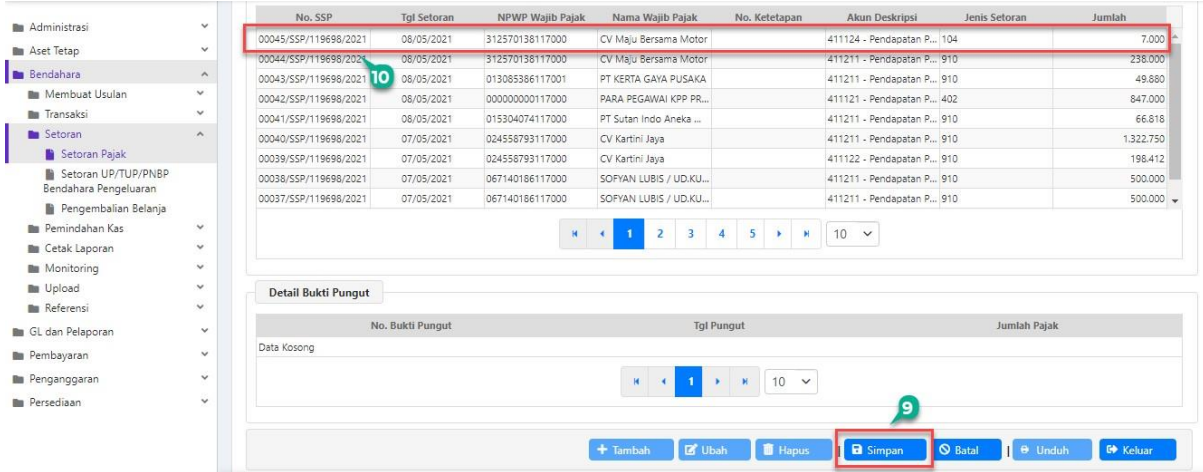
Administrasi
Aset Tetap
Bendahara
Membuat Usulan
Transaksi
Setoran
Setoran Pajak
Setoran UP/TUP/PNBP Bendahara Pengeluaran
Pengembalian Belanja
Pemindahan Kas
Cetak Laporan
Monitoring
Upload
Referensi
GL dan Pelaporan
Pembayaran
Penganggaran
Persediaan

| No. SSP | Tgl Setoran | NPWP Wajib Pajak | Nama Wajib Pajak | No. Ketetapan | Akun Deskripsi | Jenis Setoran | Jumlah |
|---|---|---|---|---|---|---|---|
| 00045/SSP/119698/2021 | 08/05/2021 | 312570138117000 | CV Maju Bersama Motor | | 411124 - Pendapatan P... | 104 | 7.000 |
| 00044/SSP/119698/2021 | 08/05/2021 | 312570138117000 | CV Maju Bersama Motor | | 411211 - Pendapatan P... | 910 | 238.000 |
| 00043/SSP/119698/2021 | 08/05/2021 | 013085386117001 | PT KERTA GAYA PUSAKA | | 411211 - Pendapatan P... | 910 | 49.880 |
| 00042/SSP/119698/2021 | 08/05/2021 | 000000000117000 | PARA PEGAWAI KPP PR... | | 411121 - Pendapatan P... | 402 | 847.000 |
| 00041/SSP/119698/2021 | 08/05/2021 | 015304074117000 | PT Sutan Indo Aneka ... | | 411211 - Pendapatan P... | 910 | 66.818 |
| 00040/SSP/119698/2021 | 07/05/2021 | 024558793117000 | CV Kartini Jaya | | 411211 - Pendapatan P... | 910 | 1.322.750 |
| 00039/SSP/119698/2021 | 07/05/2021 | 024558793117000 | CV Kartini Jaya | | 411122 - Pendapatan P... | 910 | 198.412 |
| 00038/SSP/119698/2021 | 07/05/2021 | 067140186117000 | SOFYAN LUBIS / UD.KU... | | 411211 - Pendapatan P... | 910 | 500.000 |
| 00037/SSP/119698/2021 | 07/05/2021 | 067140186117000 | SOFYAN LUBIS / UD.KU... | | 411211 - Pendapatan P... | 910 | 500.000 |

10

1 2 3 4 5 10

Detail Bukti Pungut

| No. Bukti Pungut | Tgl Pungut | Jumlah Pajak |
|---|---|---|
| Data Kosong | | |

1 10

9

Tambah Ubah Hapus Simpan Batal Unduh Keluar